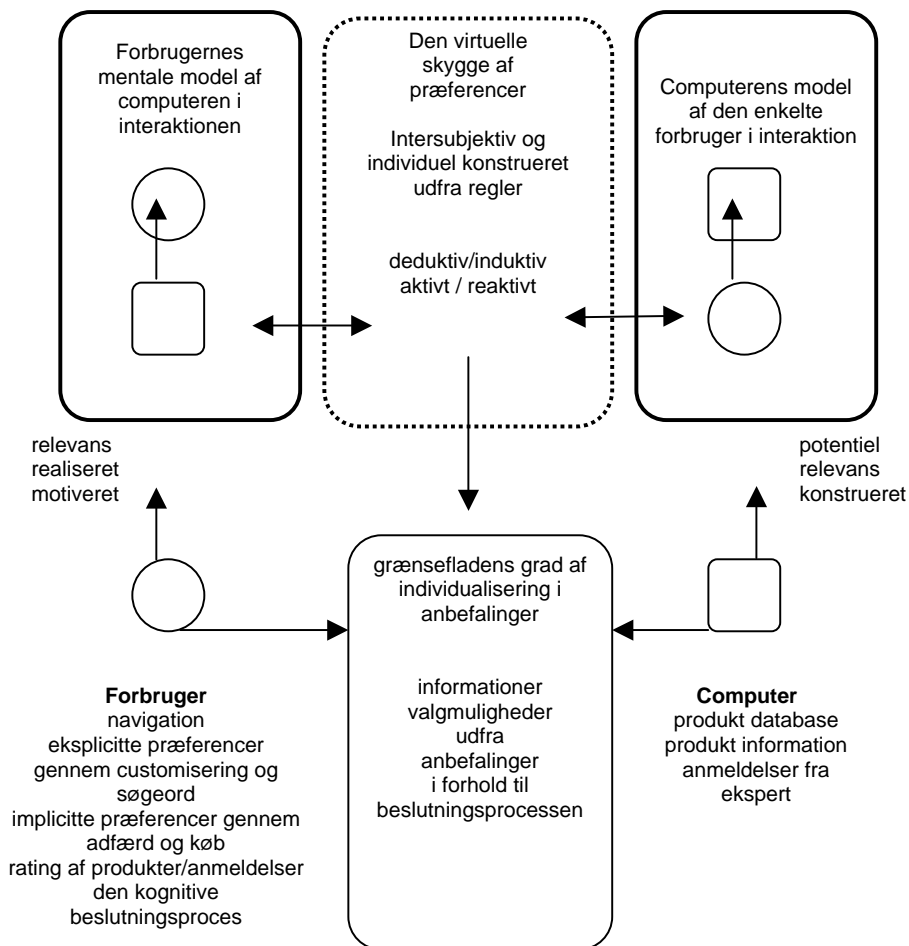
Forbrugernes mentale model af computeren i interaktionen

Den virtuelle skygge af præferencer

Intersubjektiv og individuel konstrueret udfra regler

deduktiv/induktiv aktivt / reaktivt

Computerens model af den enkelte forbruger i interaktion

relevans realiseret motiveret

potentiel relevans konstrueret

grænsefladens grad af individualisering i anbefalinger

informationer valgmuligheder udfra anbefalinger i forhold til beslutningsprocessen

Forbruger
navigation
eksplicitte præferencer gennem customisering og søgeord
implicitte præferencer gennem adfærd og køb
rating af produkter/anmeldelser
den kognitive beslutningsproces

Computer
produkt database
produkt information
anmeldelser fra ekspert